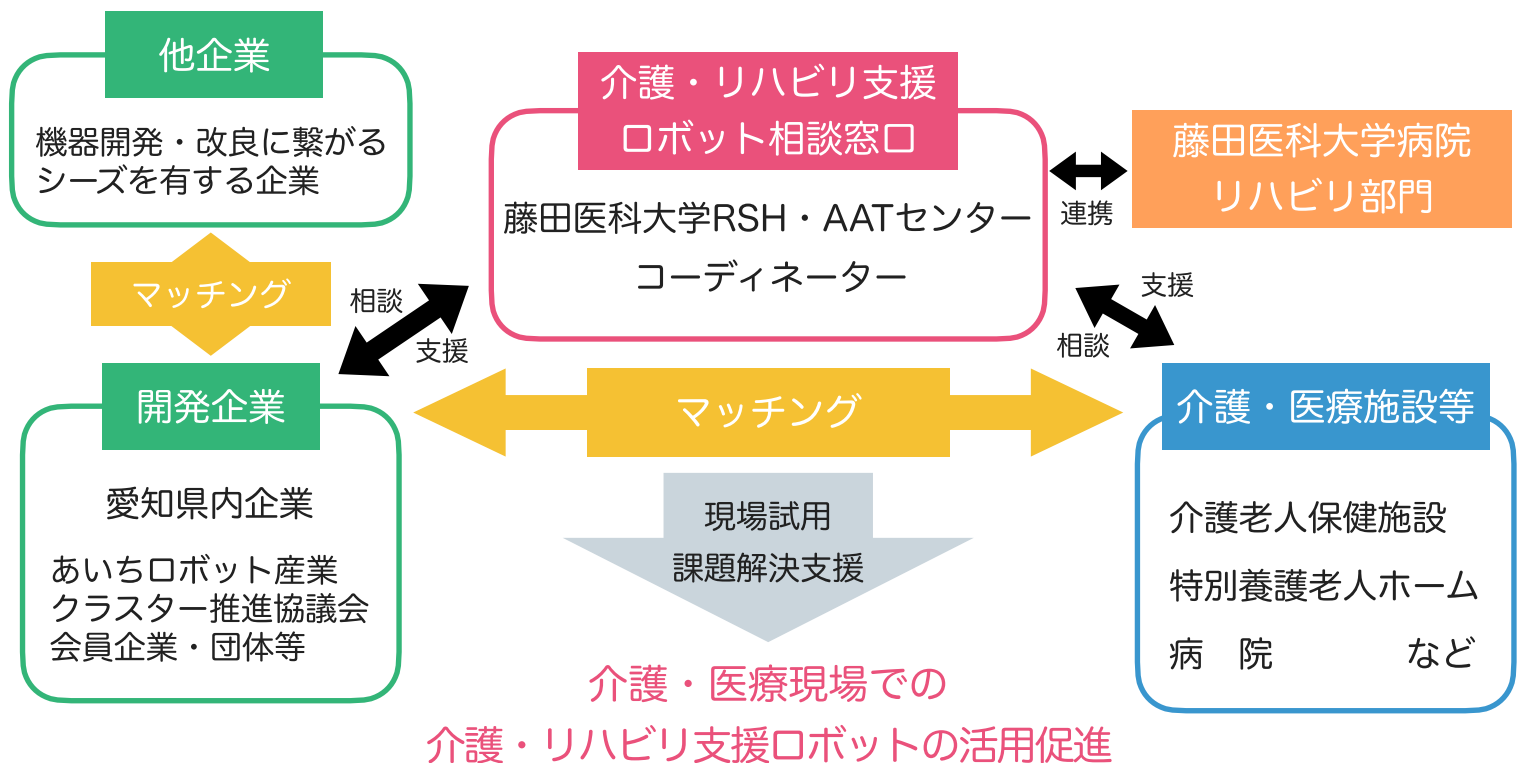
他企業

機器開発・改良に繋がるシーズを有する企業

マッチング

開発企業

愛知県内企業

あいちロボット産業クラスター推進協議会会員企業・団体等

相談

支援

介護・リハビリ支援ロボット相談窓口

藤田医科大学RSH・AATセンターコーディネーター

連携

藤田医科大学病院リハビリ部門

支援

相談

マッチング

介護・医療施設等

介護老人保健施設

特別養護老人ホーム

病　院　　　など

現場試用
課題解決支援

介護・医療現場での
介護・リハビリ支援ロボットの活用促進